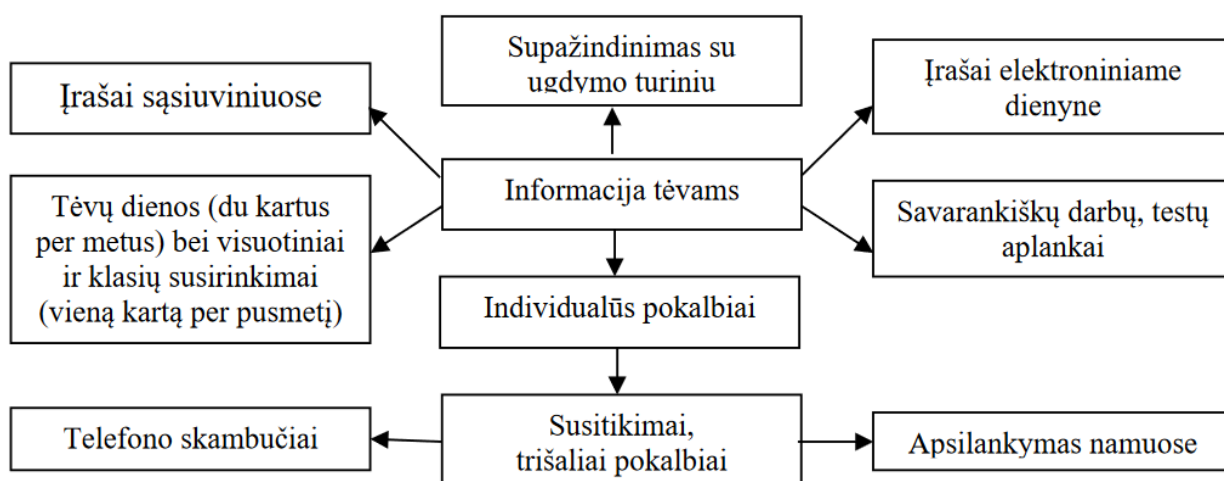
Supažindinimas su ugdymo turiniu

Įrašai sąsiuviniuose

Įrašai elektroniniame dienyne

Informacija tėvams

Tėvų dienos (du kartus per metus) bei visuotiniai ir klasių susirinkimai (vieną kartą per pusmetį)

Savarankiškų darbų, testų aplankai

Individualūs pokalbiai

Telefono skambučiai

Susitikimai, trišaliai pokalbiai

Apsilankymas namuose